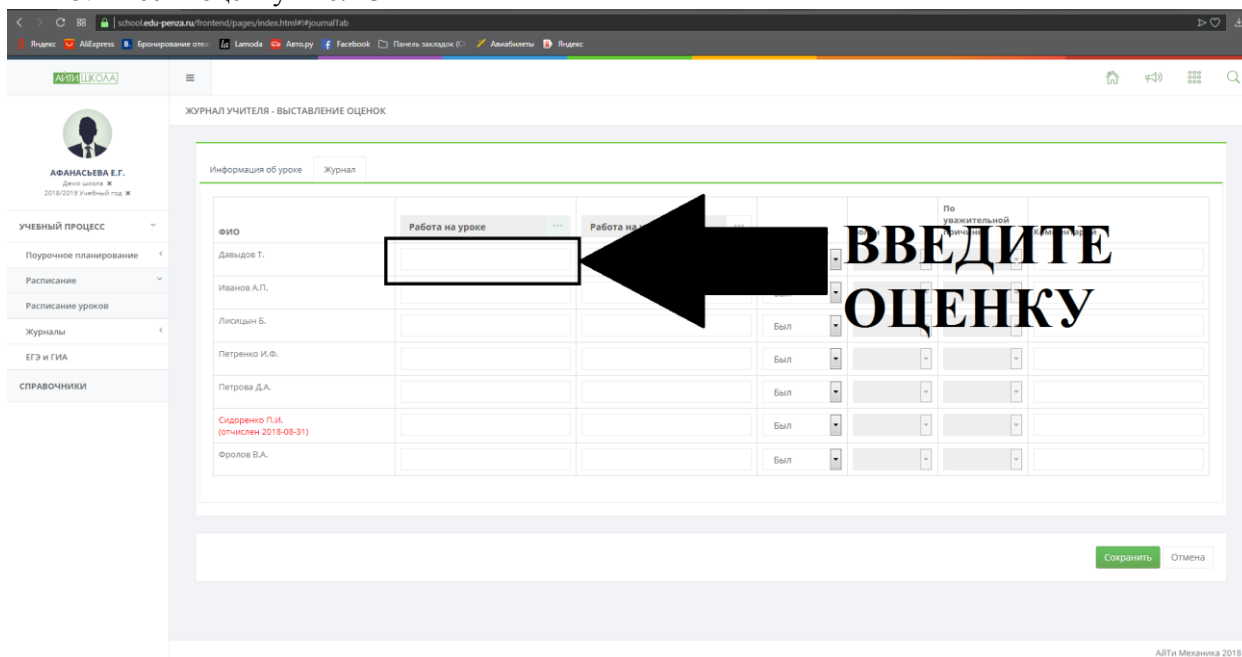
school.edu-penza.ru/frontend/pages/index.html#!#journalTab

Яндекс AliExpress Бронирование отел Lamoda Авто.ру Facebook Панель закладок Авиабилеты Яндекс

АЙТИ ШКОЛА

АФАНАСЬЕВА Е.Г.
Демо школа
2018/2019 Учебный год

УЧЕБНЫЙ ПРОЦЕСС
Поурочное планирование
Расписание
Расписание уроков
Журналы
ЕГЭ и ГИА
СПРАВОЧНИКИ

ЖУРНАЛ УЧИТЕЛЯ - ВЫСТАВЛЕНИЕ ОЦЕНОК

Информация об уроке Журнал

| ФИО | Работа на уроке | Работа на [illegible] | | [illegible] | По уважительной причине | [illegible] |
|---|---|---|---|---|---|---|
| Давыдов Т. | | | | | | |
| Иванов А.П. | | | Был | | | |
| Лисицын Б. | | | Был | | | |
| Петренко И.Ф. | | | Был | | | |
| Петрова Д.А. | | | Был | | | |
| Сидоренко П.И. (отчислен 2018-08-31) | | | Был | | | |
| Фролов В.А. | | | Был | | | |

ВВЕДИТЕ ОЦЕНКУ

Сохранить Отмена

АйТи Механика 2018